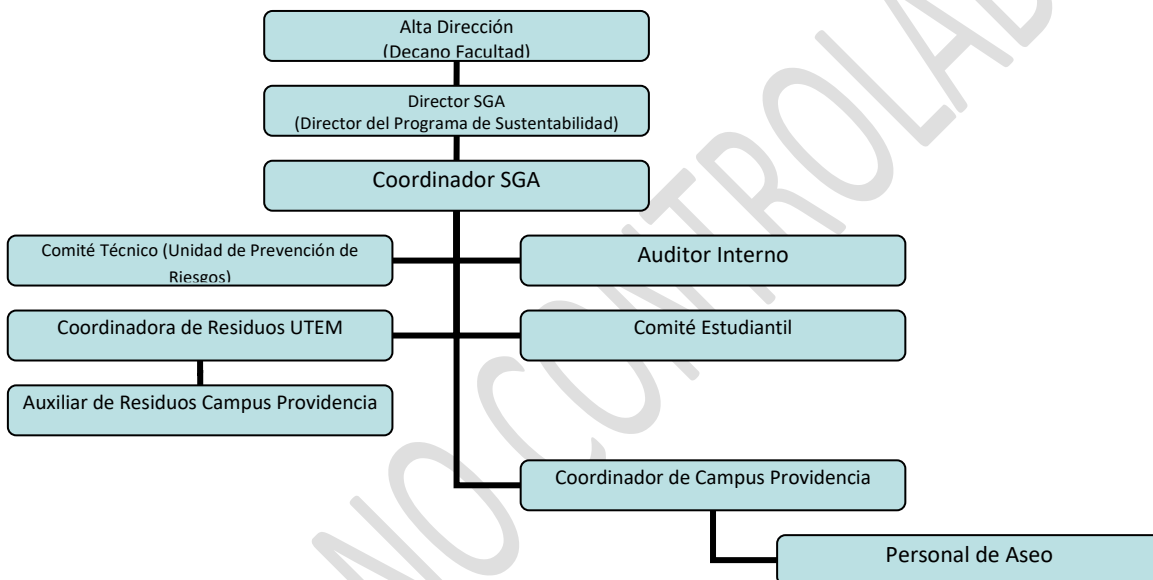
Alta Dirección
(Decano Facultad)

Director SGA
(Director del Programa de Sustentabilidad)

Coordinador SGA

Comité Técnico (Unidad de Prevención de Riesgos)

Auditor Interno

Coordinadora de Residuos UTEM

Comité Estudiantil

Auxiliar de Residuos Campus Providencia

Coordinador de Campus Providencia

Personal de Aseo

NO CONTROLADO